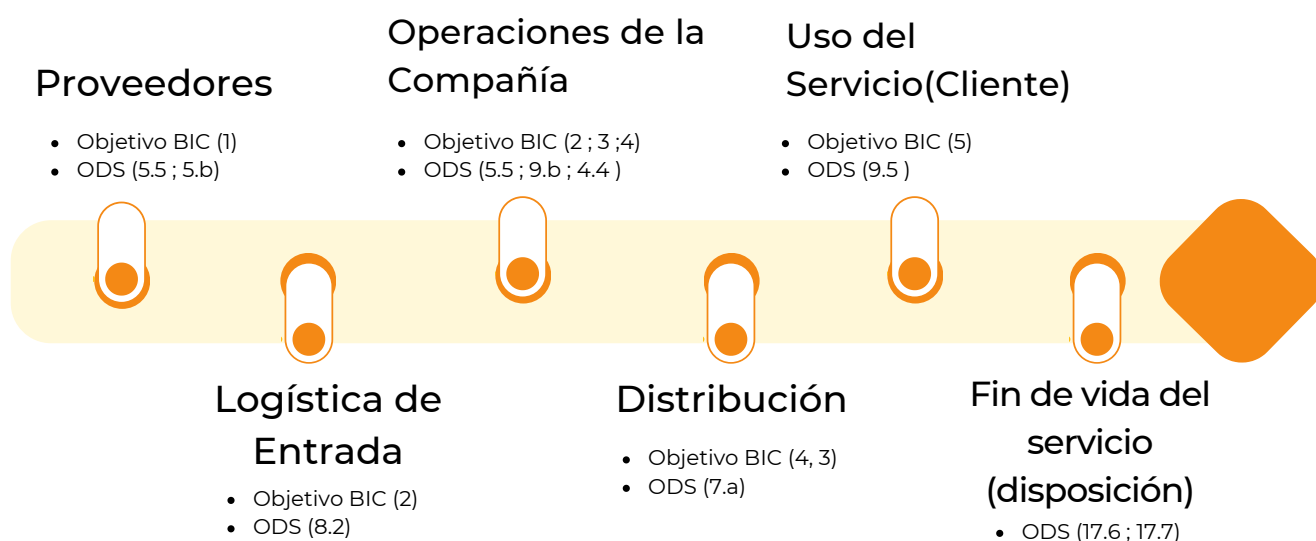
Proveedores

- Objetivo BIC (1)
- ODS (5.5 ; 5.b)

Operaciones de la Compañía

- Objetivo BIC (2 ; 3 ;4)
- ODS (5.5 ; 9.b ; 4.4 )

Uso del Servicio(Cliente)

- Objetivo BIC (5)
- ODS (9.5 )

Logística de Entrada

- Objetivo BIC (2)
- ODS (8.2)

Distribución

- Objetivo BIC (4, 3)
- ODS (7.a)

Fin de vida del servicio (disposición)

- ODS (17.6 ; 17.7)